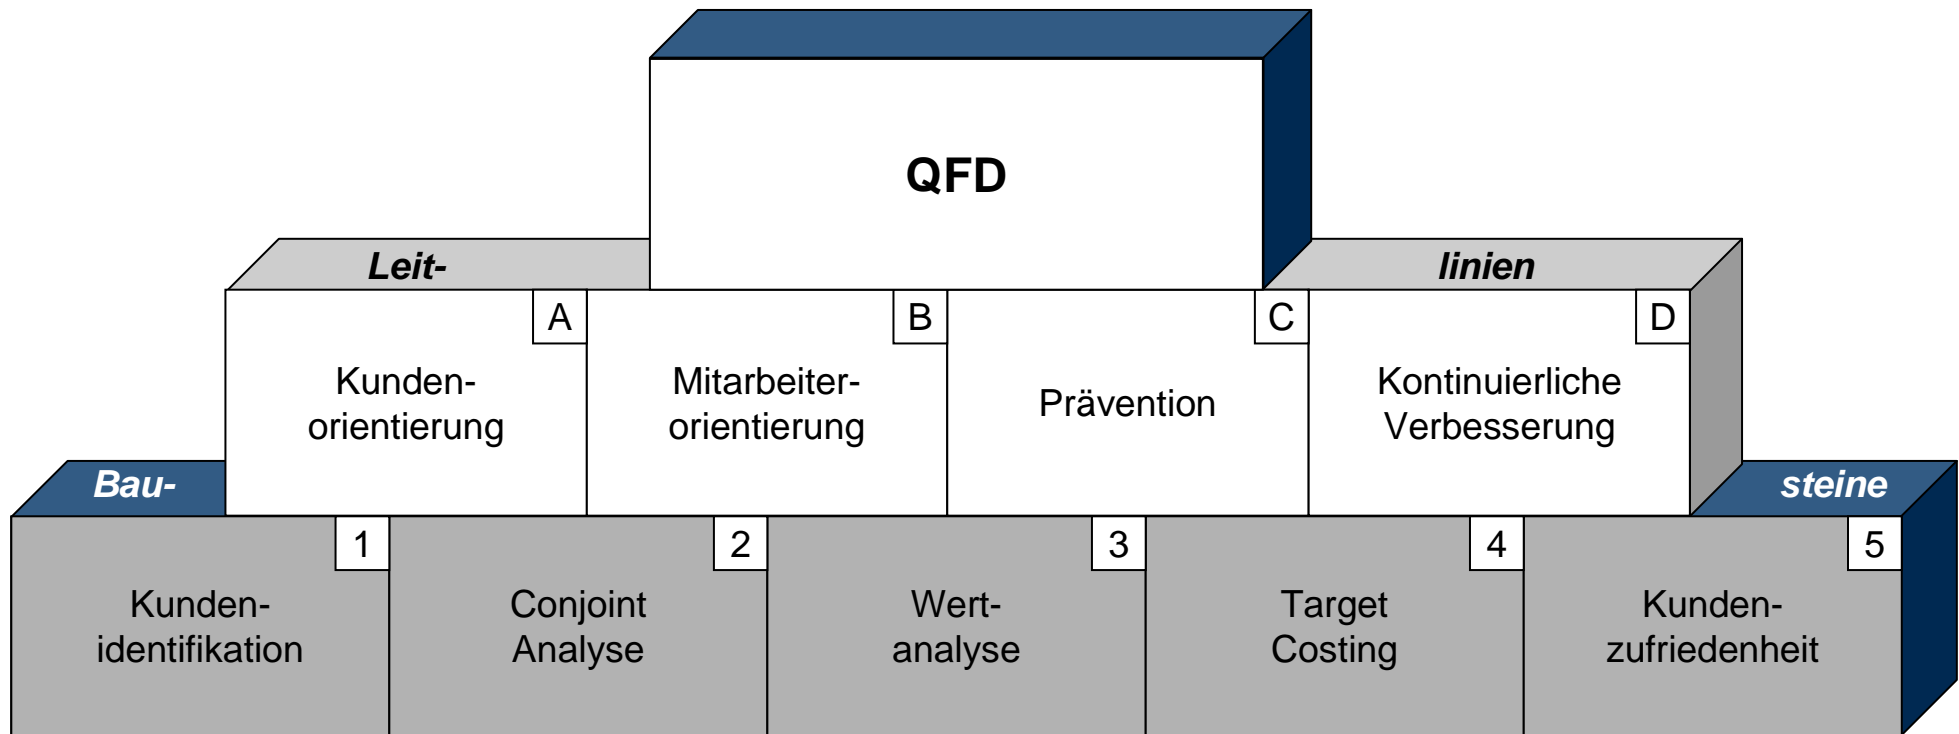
QFD

Leit-

linien

A
Kunden-orientierung

B
Mitarbeiter-orientierung

C
Prävention

D
Kontinuierliche Verbesserung

Bau-

steine

1
Kunden-identifikation

2
Conjoint Analyse

3
Wert-analyse

4
Target Costing

5
Kunden-zufriedenheit